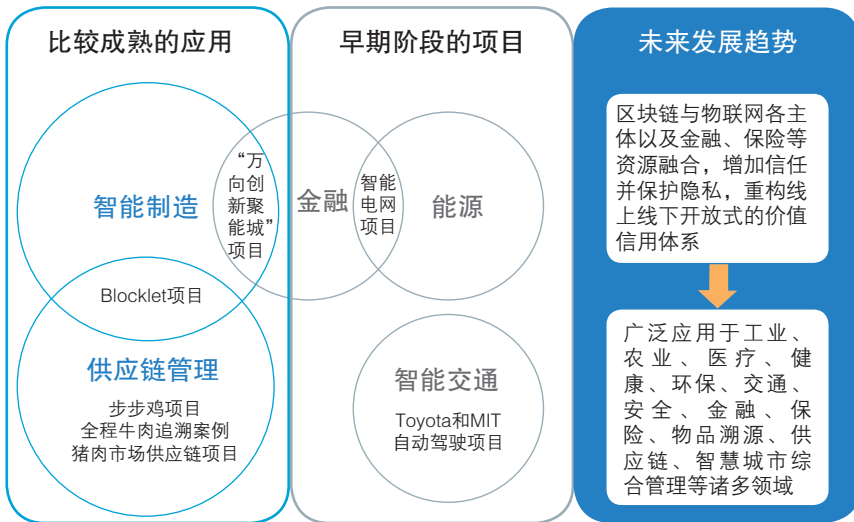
比较成熟的应用

智能制造

“万向创新聚能城”项目

Blocklet项目

供应链管理

步步鸡项目
全程牛肉追溯案例
猪肉市场供应链项目

早期阶段的项目

金融

智能电网项目

能源

智能交通

Toyota和MIT
自动驾驶项目

未来发展趋势

区块链与物联网各主体以及金融、保险等资源融合，增加信任并保护隐私，重构线上线下开放式的价值信用体系

广泛应用于工业、农业、医疗、健康、环保、交通、安全、金融、保险、物品溯源、供应链、智慧城市综合管理等诸多领域